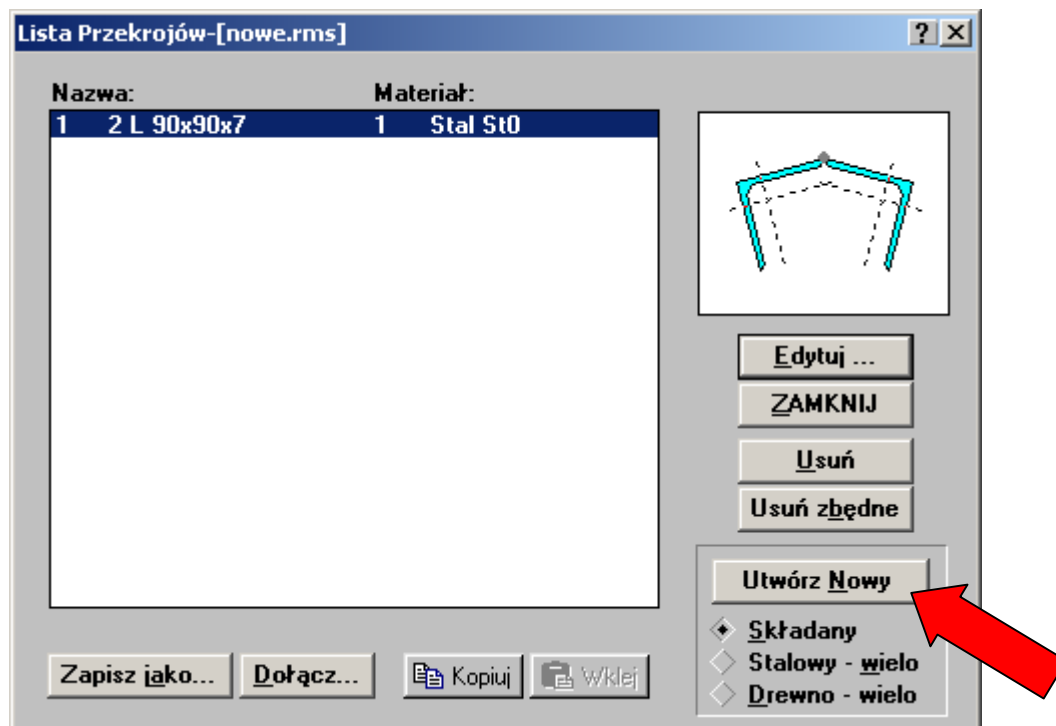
Lista Przekrojów-[nowe.rms]

?

Nazwa:
Materiał:

| 1 | 2 L 90x90x7 | 1 | Stal St0 |
|---|---|---|---|

Edytuj ...
ZAMKNIJ
Usuń
Usuń zbędne
Utwórz Nowy

Składany
Stalowy - wielo
Drewno - wielo

Zapisz jako...
Dołącz...
Kopiuj
Wklej